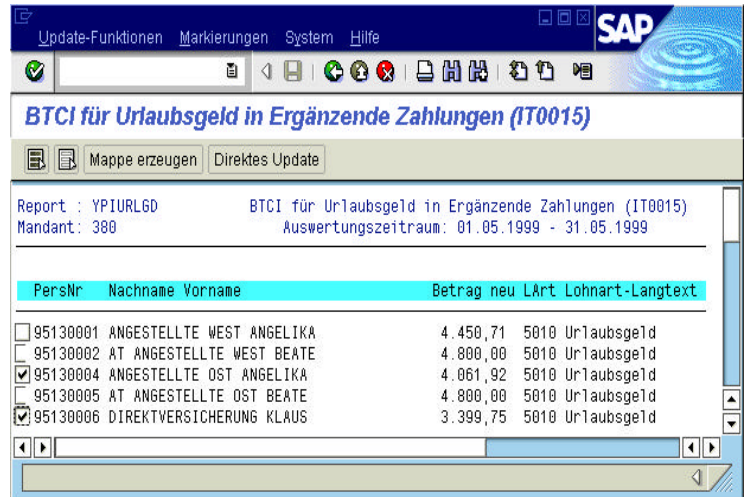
Update-Funktionen Markierungen System Hilfe

SAP

BTCI für Urlaubsgeld in Ergänzende Zahlungen (IT0015)

Mappe erzeugen Direktes Update

Report : YPIURLGD BTCI für Urlaubsgeld in Ergänzende Zahlungen (IT0015)
Mandant: 380 Auswertungszeitraum: 01.05.1999 - 31.05.1999

| PersNr | Nachname Vorname | Betrag neu | LArt | Lohnart-Langtext |
|---|---|---|---|---|
| 95130001 | ANGESTELLTE WEST ANGELIKA | 4.450,71 | 5010 | Urlaubsgeld |
| 95130002 | AT ANGESTELLTE WEST BEATE | 4.800,00 | 5010 | Urlaubsgeld |
| 95130004 | ANGESTELLTE OST ANGELIKA | 4.061,92 | 5010 | Urlaubsgeld |
| 95130005 | AT ANGESTELLTE OST BEATE | 4.800,00 | 5010 | Urlaubsgeld |
| 95130006 | DIREKTVERSICHERUNG KLAUS | 3.399,75 | 5010 | Urlaubsgeld |